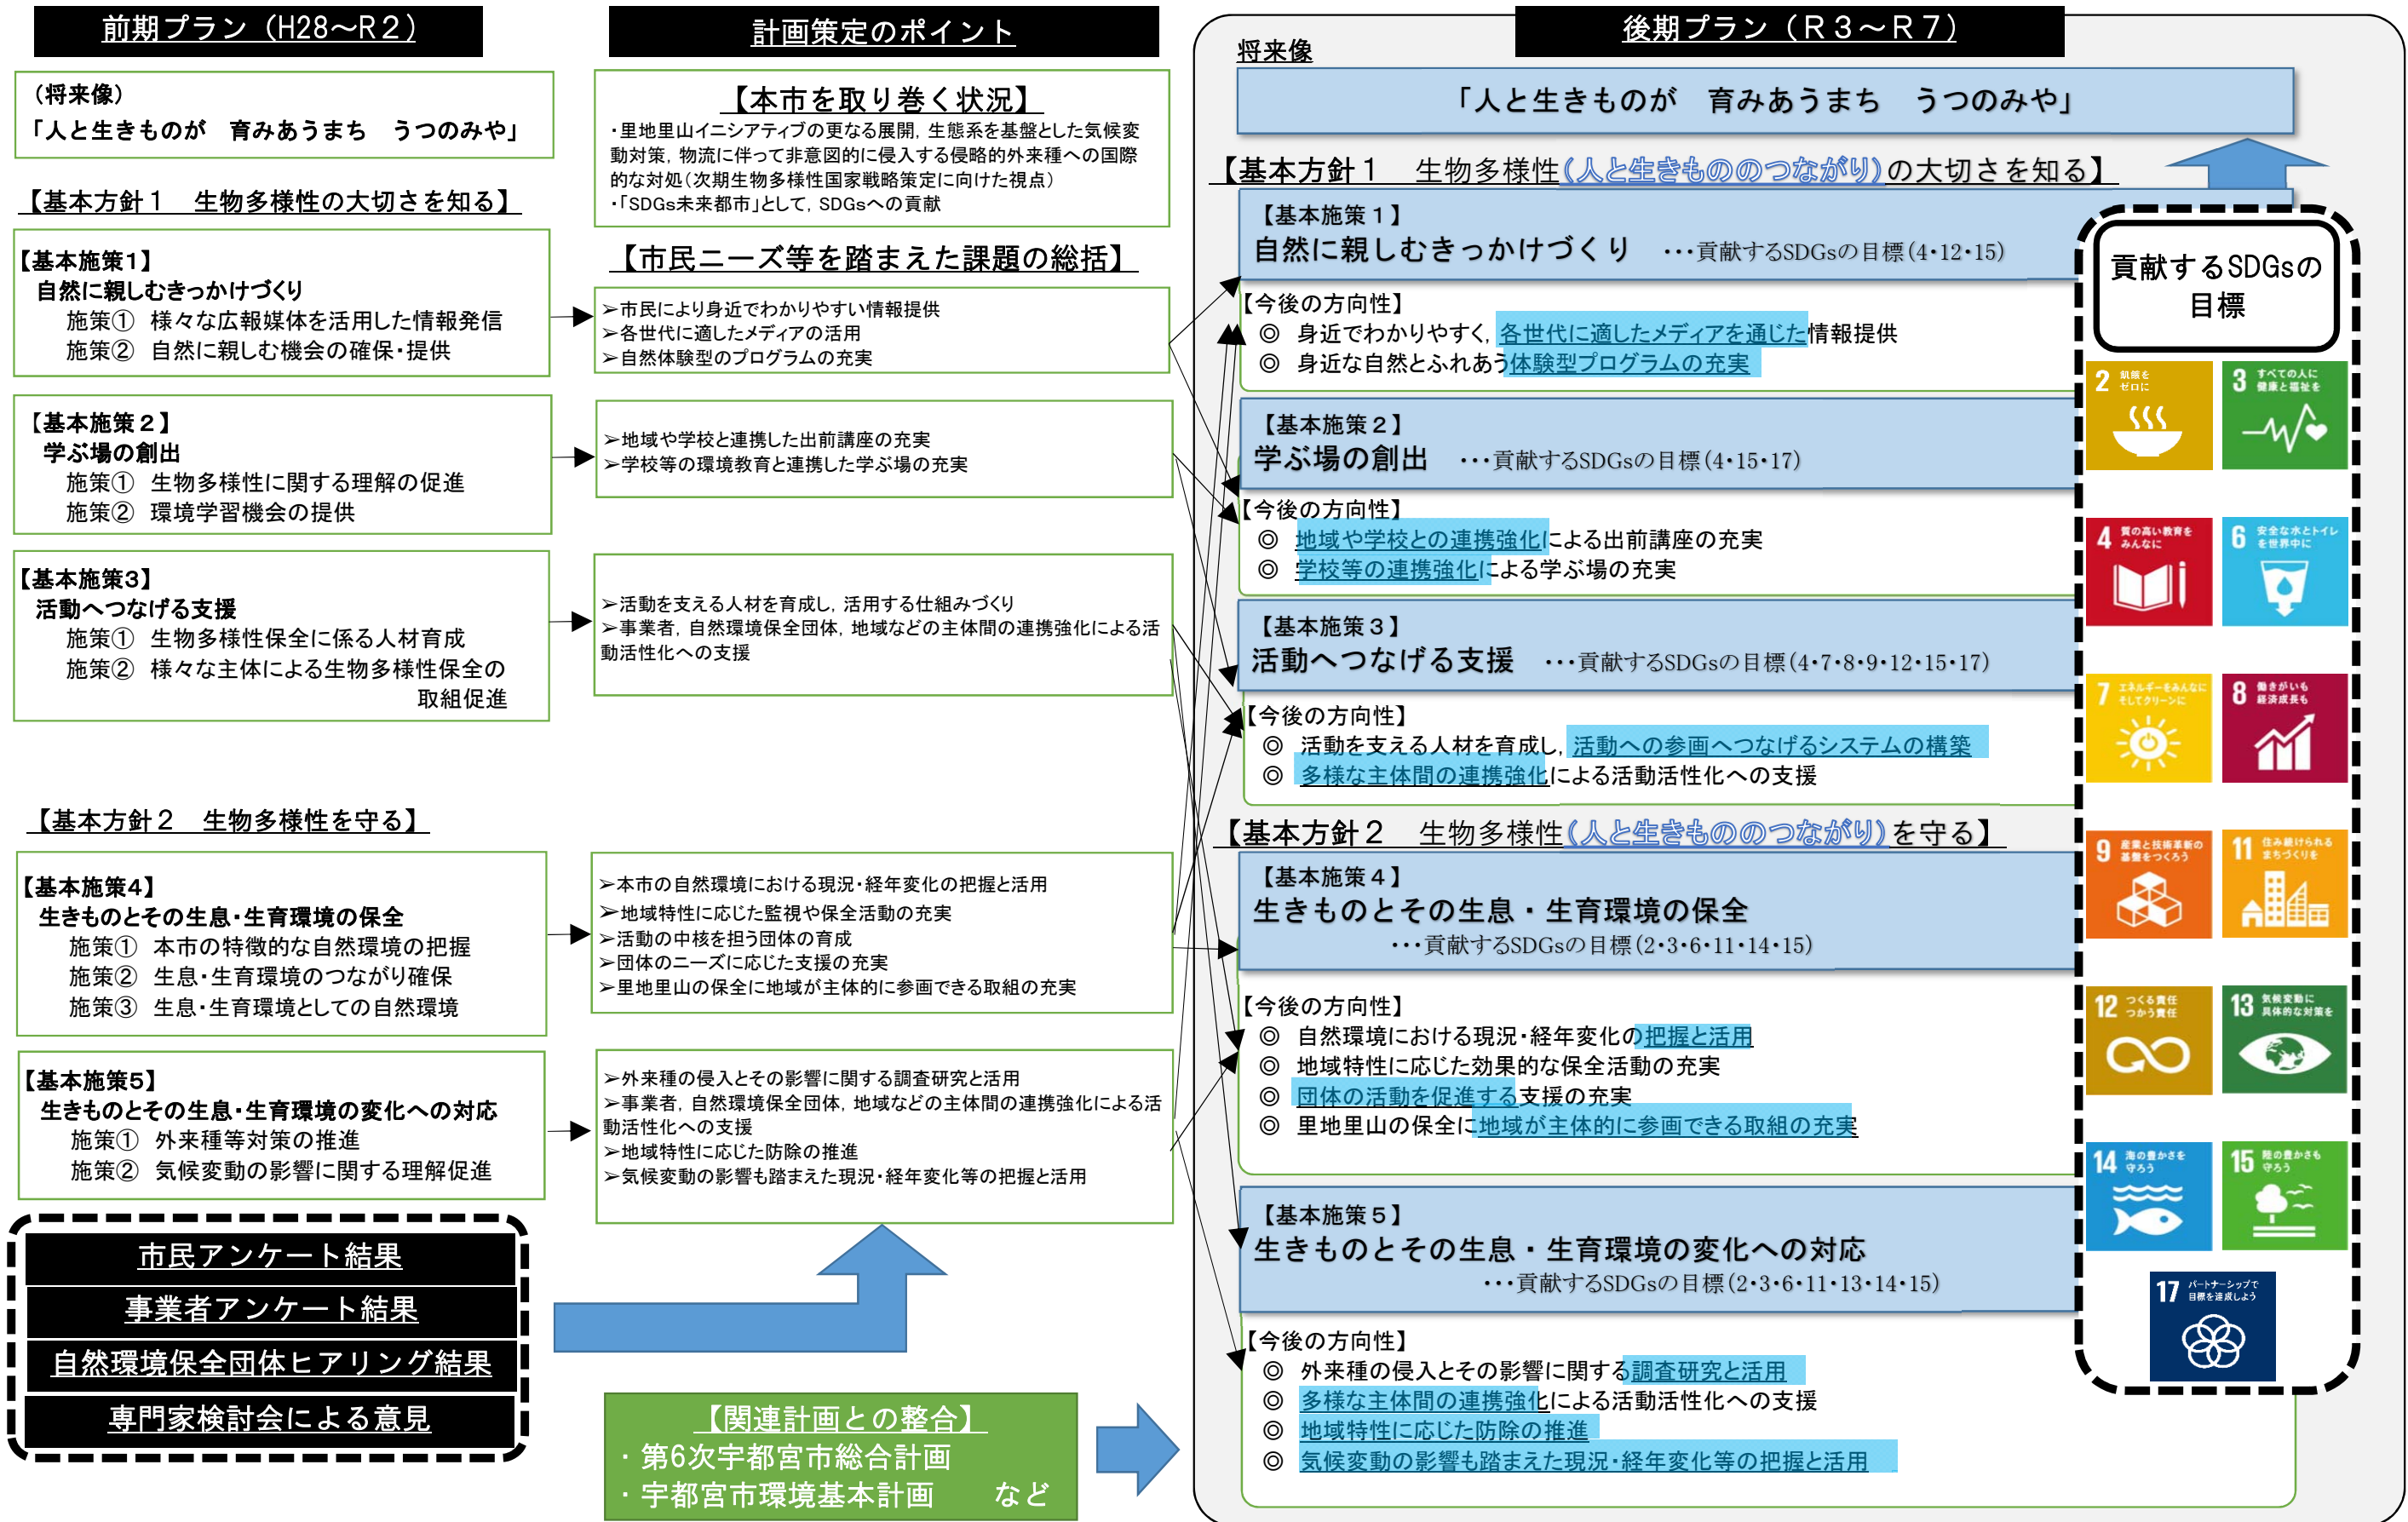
前期プラン（H28～R２）

（将来像）
「人と生きものが　育みあうまち　うつのみや」

【基本方針１　生物多様性の大切さを知る】

【基本施策1】
自然に親しむきっかけづくり
施策①　様々な広報媒体を活用した情報発信
施策②　自然に親しむ機会の確保・提供

【基本施策２】
学ぶ場の創出
施策①　生物多様性に関する理解の促進
施策②　環境学習機会の提供

【基本施策3】
活動へつなげる支援
施策①　生物多様性保全に係る人材育成
施策②　様々な主体による生物多様性保全の取組促進

【基本方針２　生物多様性を守る】

【基本施策4】
生きものとその生息・生育環境の保全
施策①　本市の特徴的な自然環境の把握
施策②　生息・生育環境のつながり確保
施策③　生息・生育環境としての自然環境

【基本施策5】
生きものとその生息・生育環境の変化への対応
施策①　外来種等対策の推進
施策②　気候変動の影響に関する理解促進

市民アンケート結果
事業者アンケート結果
自然環境保全団体ヒアリング結果
専門家検討会による意見

計画策定のポイント

【本市を取り巻く状況】
・里地里山イニシアティブの更なる展開，生態系を基盤とした気候変動対策，物流に伴って非意図的に侵入する侵略的外来種への国際的な対処（次期生物多様性国家戦略策定に向けた視点）
・「SDGs未来都市」として，SDGsへの貢献

【市民ニーズ等を踏まえた課題の総括】
➢市民により身近でわかりやすい情報提供
➢各世代に適したメディアの活用
➢自然体験型のプログラムの充実

➢地域や学校と連携した出前講座の充実
➢学校等の環境教育と連携した学ぶ場の充実

➢活動を支える人材を育成し，活用する仕組みづくり
➢事業者，自然環境保全団体，地域などの主体間の連携強化による活動活性化への支援

➢本市の自然環境における現況・経年変化の把握と活用
➢地域特性に応じた監視や保全活動の充実
➢活動の中核を担う団体の育成
➢団体のニーズに応じた支援の充実
➢里地里山の保全に地域が主体的に参画できる取組の充実

➢外来種の侵入とその影響に関する調査研究と活用
➢事業者，自然環境保全団体，地域などの主体間の連携強化による活動活性化への支援
➢地域特性に応じた防除の推進
➢気候変動の影響も踏まえた現況・経年変化等の把握と活用

【関連計画との整合】
・第6次宇都宮市総合計画
・宇都宮市環境基本計画　　など

後期プラン（Ｒ３～Ｒ７）

将来像
「人と生きものが　育みあうまち　うつのみや」

【基本方針１　生物多様性（人と生きもののつながり）の大切さを知る】

【基本施策１】
自然に親しむきっかけづくり　･･･貢献するSDGsの目標（4･12･15）
【今後の方向性】
◎　身近でわかりやすく，各世代に適したメディアを通じた情報提供
◎　身近な自然とふれあう体験型プログラムの充実

【基本施策２】
学ぶ場の創出　･･･貢献するSDGsの目標（4･15･17）
【今後の方向性】
◎　地域や学校との連携強化による出前講座の充実
◎　学校等の連携強化による学ぶ場の充実

【基本施策３】
活動へつなげる支援　･･･貢献するSDGsの目標（4･7･8･9･12･15･17）
【今後の方向性】
◎　活動を支える人材を育成し，活動への参画へつなげるシステムの構築
◎　多様な主体間の連携強化による活動活性化への支援

【基本方針２　生物多様性（人と生きもののつながり）を守る】

【基本施策４】
生きものとその生息・生育環境の保全
･･･貢献するSDGsの目標（2･3･6･11･14･15）
【今後の方向性】
◎　自然環境における現況・経年変化の把握と活用
◎　地域特性に応じた効果的な保全活動の充実
◎　団体の活動を促進する支援の充実
◎　里地里山の保全に地域が主体的に参画できる取組の充実

【基本施策５】
生きものとその生息・生育環境の変化への対応
･･･貢献するSDGsの目標（2･3･6･11･13･14･15）
【今後の方向性】
◎　外来種の侵入とその影響に関する調査研究と活用
◎　多様な主体間の連携強化による活動活性化への支援
◎　地域特性に応じた防除の推進
◎　気候変動の影響も踏まえた現況・経年変化等の把握と活用

貢献するSDGsの目標
2 飢餓をゼロに
3 すべての人に健康と福祉を
4 質の高い教育をみんなに
6 安全な水とトイレを世界中に
7 エネルギーをみんなに そしてクリーンに
8 働きがいも経済成長も
9 産業と技術革新の基盤をつくろう
11 住み続けられるまちづくりを
12 つくる責任 つかう責任
13 気候変動に具体的な対策を
14 海の豊かさを守ろう
15 陸の豊かさも守ろう
17 パートナーシップで目標を達成しよう